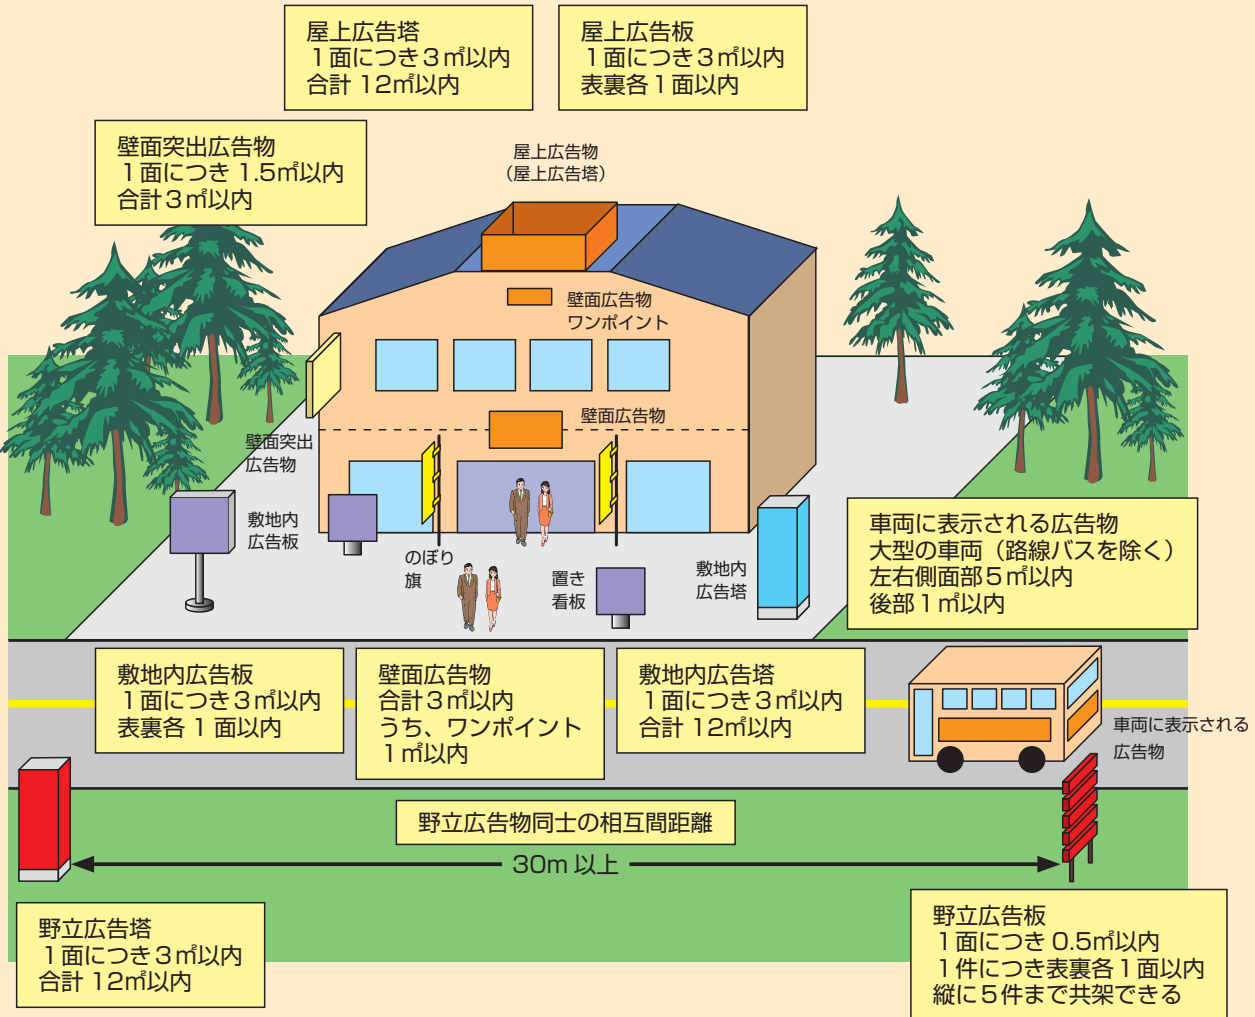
屋上広告塔
１面につき３㎡以内
合計 12㎡以内

屋上広告板
１面につき３㎡以内
表裏各１面以内

壁面突出広告物
１面につき 1.5㎡以内
合計３㎡以内

屋上広告物
（屋上広告塔）

壁面広告物
ワンポイント

壁面広告物

壁面突出
広告物

敷地内
広告板

のぼり
旗

置き
看板

敷地内
広告塔

車両に表示される広告物
大型の車両（路線バスを除く）
左右側面部５㎡以内
後部１㎡以内

敷地内広告板
１面につき３㎡以内
表裏各 １ 面以内

壁面広告物
合計３㎡以内
うち、ワンポイント
１㎡以内

敷地内広告塔
１面につき３㎡以内
合計 12㎡以内

車両に表示される
広告物

野立広告物同士の相互間距離

30m 以上

野立広告塔
１面につき３㎡以内
合計 12㎡以内

野立広告板
１面につき 0.5㎡以内
１件につき表裏各１面以内
縦に５件まで共架できる